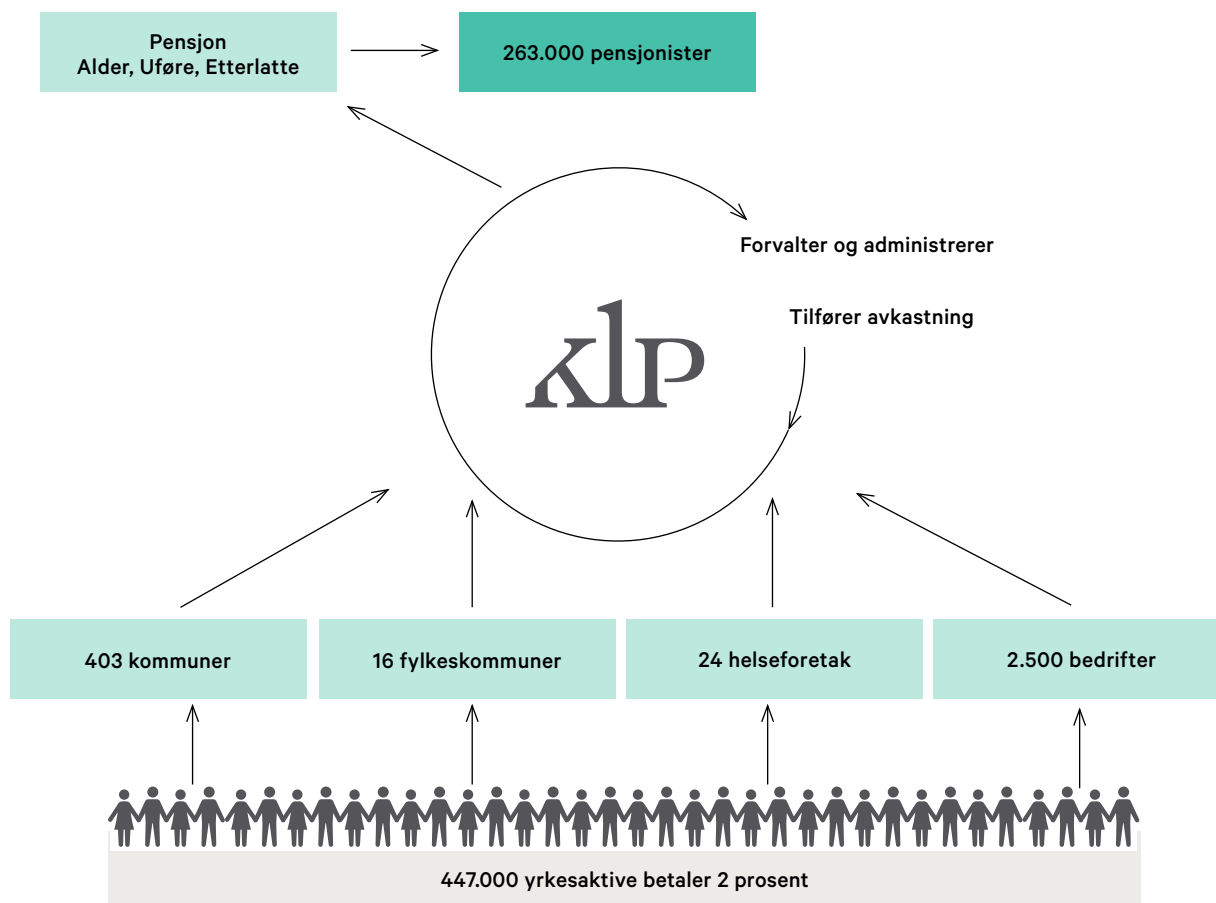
Pensjon
Alder, Uføre, Etterlatte

263.000 pensjonister

Forvalter og administrerer

Tilfører avkastning

KLP

403 kommuner

16 fylkeskommuner

24 helseforetak

2.500 bedrifter

447.000 yrkesaktive betaler 2 prosent